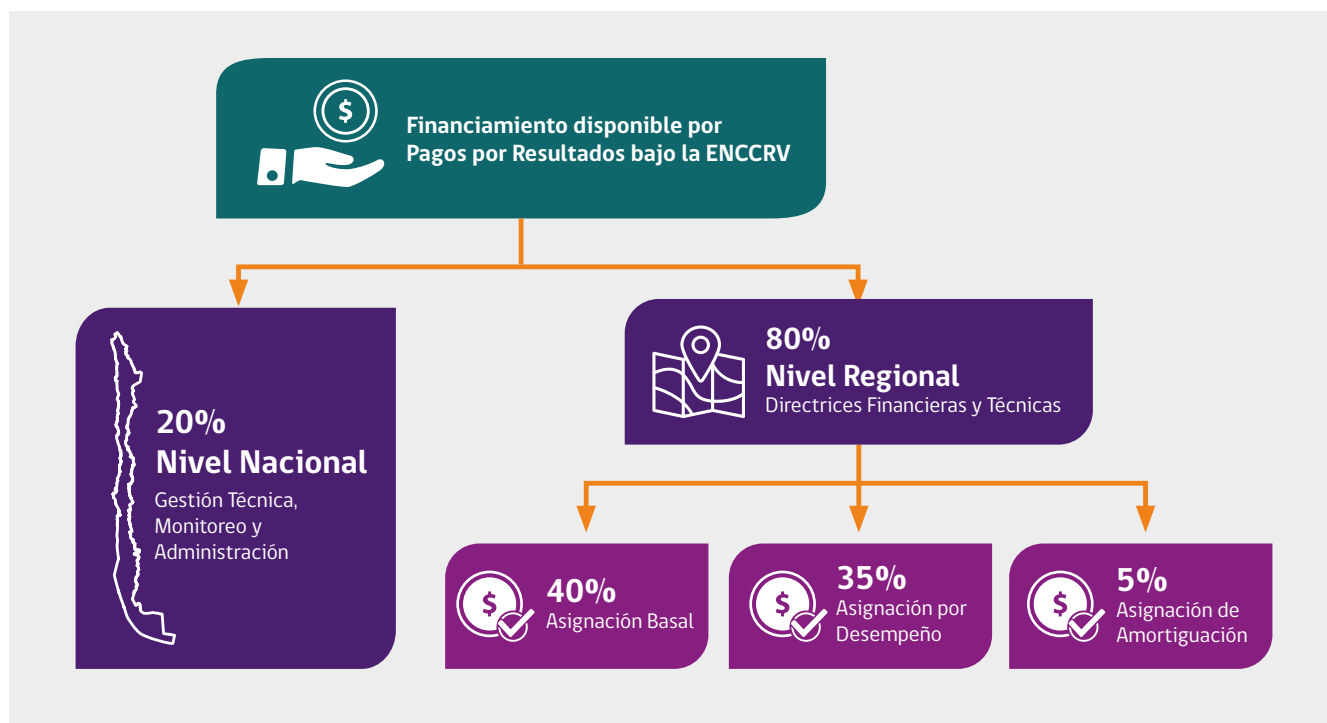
Financiamiento disponible por Pagos por Resultados bajo la ENCCRV

20%
Nivel Nacional
Gestión Técnica, Monitoreo y Administración

80%
Nivel Regional
Directrices Financieras y Técnicas

40%
Asignación Basal

35%
Asignación por Desempeño

5%
Asignación de Amortiguación